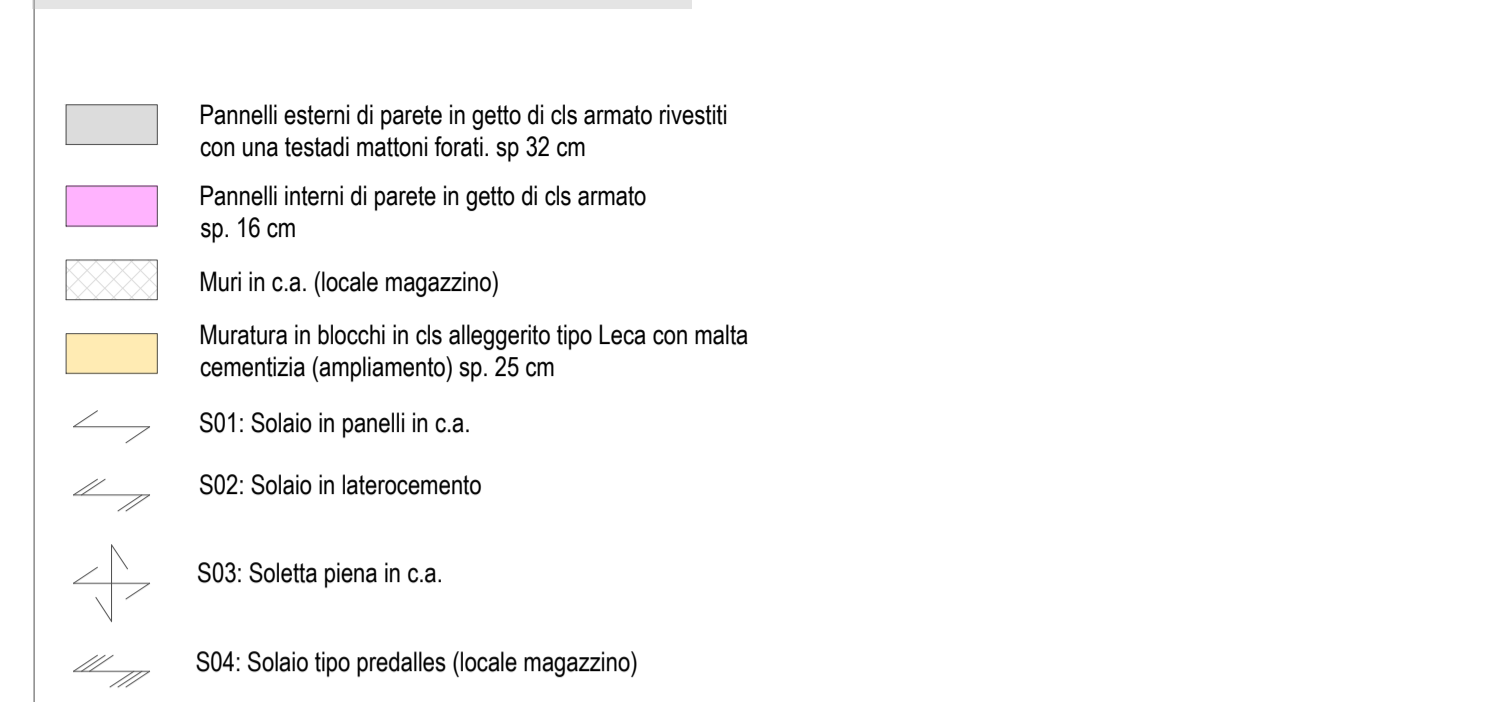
Pannelli esterni di parete in getto di cls armato rivestiti con una testadi mattoni forati. sp 32 cm

Pannelli interni di parete in getto di cls armato sp. 16 cm

Muri in c.a. (locale magazzino)

Muratura in blocchi in cls alleggerito tipo Leca con malta cementizia (ampliamento) sp. 25 cm

S01: Solaio in panelli in c.a.

S02: Solaio in laterocemento

S03: Soletta piena in c.a.

S04: Solaio tipo predalles (locale magazzino)